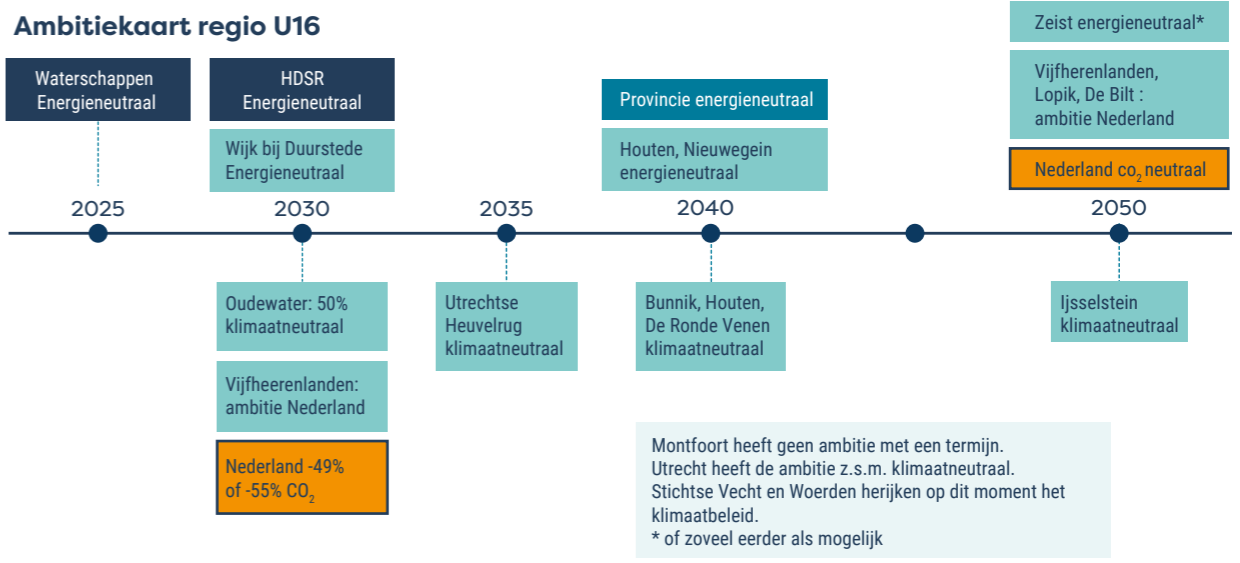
Ambitiekaart regio U16

Waterschappen Energieneutraal

2025

HDSR Energieneutraal

Wijk bij Duurstede Energieneutraal

2030

Oudewater: 50% klimaatneutraal

Vijfheerenlanden: ambitie Nederland

Nederland -49% of -55% $CO_2$

2035

Utrechtse Heuvelrug klimaatneutraal

Provincie energieneutraal

Houten, Nieuwegein energieneutraal

2040

Bunnik, Houten, De Ronde Venen klimaatneutraal

Zeist energieneutraal*

Vijfherenlanden, Lopik, De Bilt : ambitie Nederland

Nederland $co_2$ neutraal

2050

Ijsselstein klimaatneutraal

Montfoort heeft geen ambitie met een termijn.
Utrecht heeft de ambitie z.s.m. klimaatneutraal.
Stichtse Vecht en Woerden herijken op dit moment het klimaatbeleid.
* of zoveel eerder als mogelijk